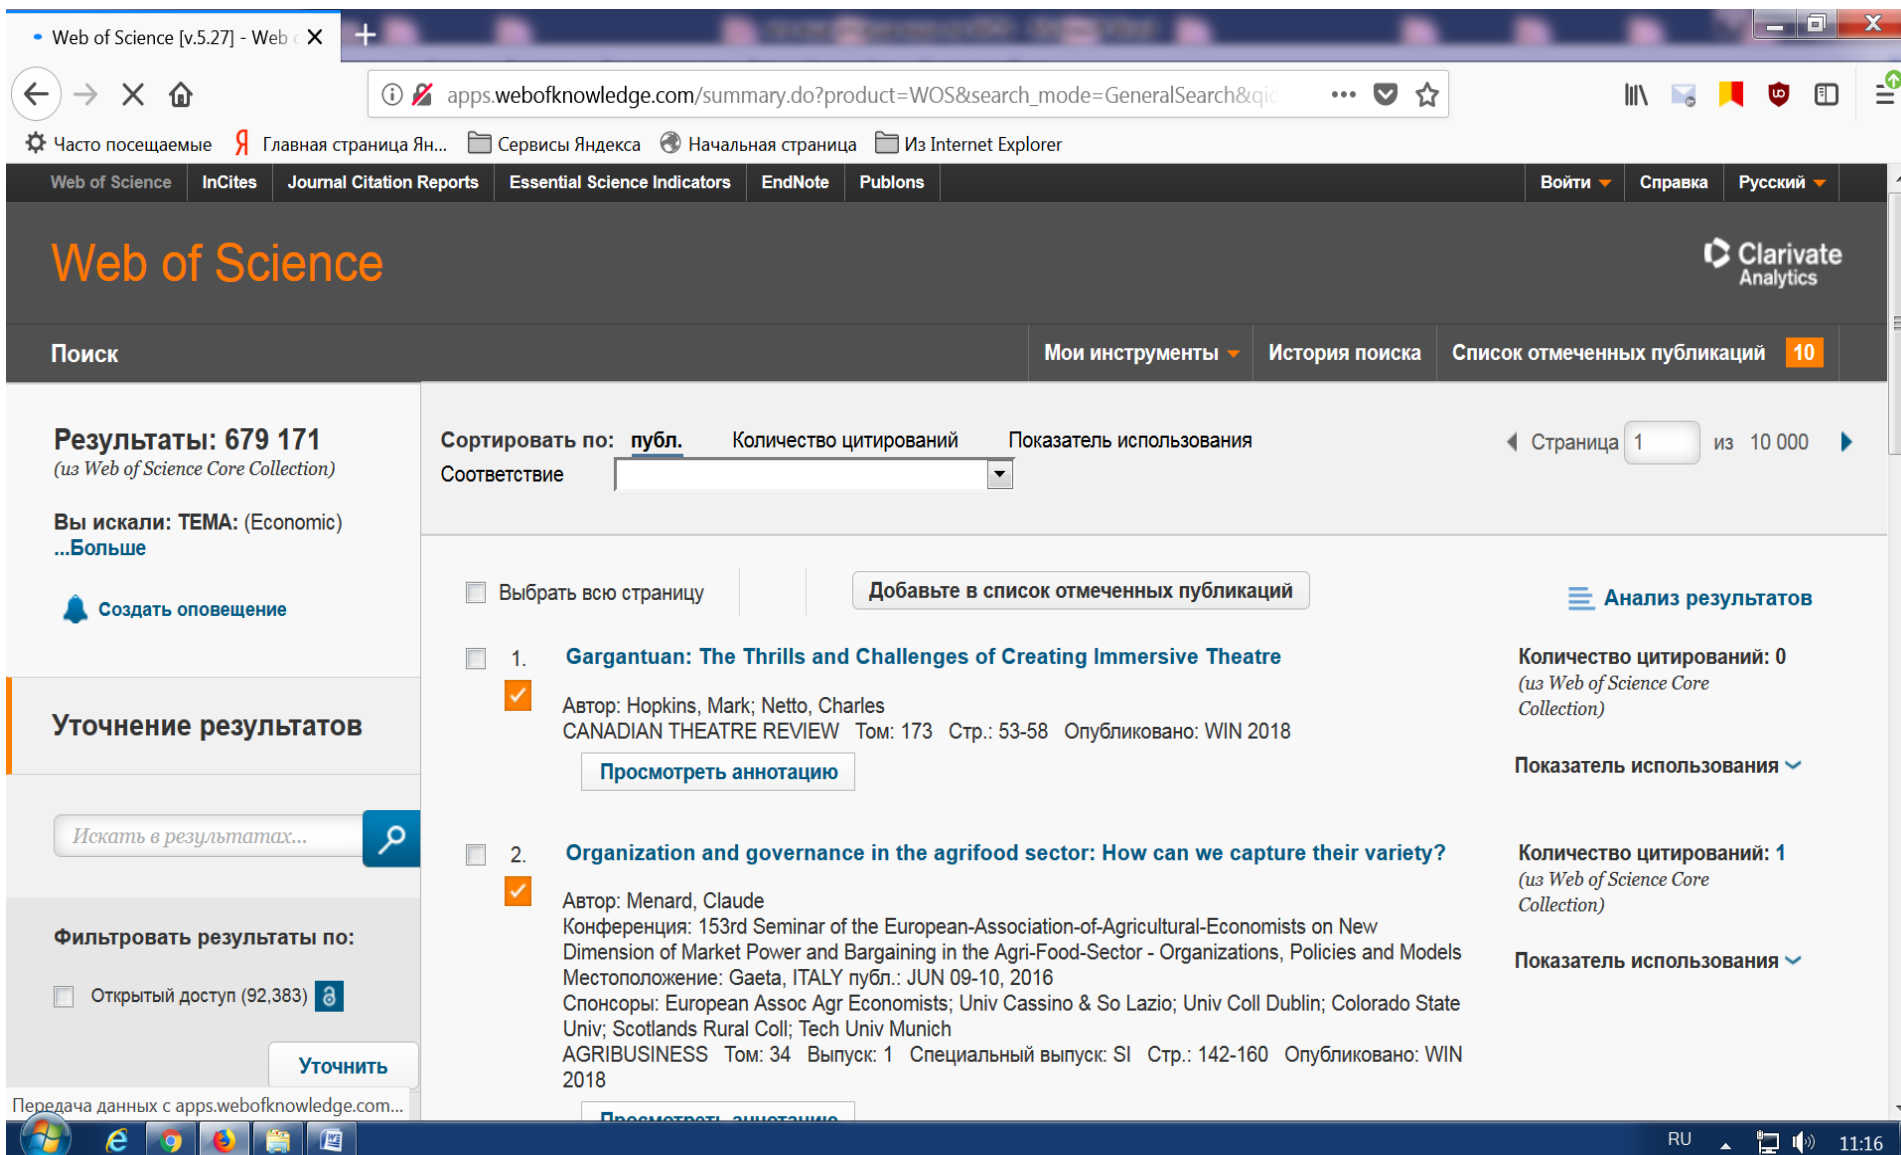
Web of Science [v.5.27] - Web

apps.webofknowledge.com/summary.do?product=WOS&search_mode=GeneralSearch&qi

Часто посещаемые  Главная страница Ян...  Сервисы Яндекса  Начальная страница  Из Internet Explorer

Web of Science | InCites | Journal Citation Reports | Essential Science Indicators | EndNote | Publons | Войти | Справка | Русский

Web of Science

Clarivate Analytics

Поиск | Мои инструменты | История поиска | Список отмеченных публикаций 10

Результаты: 679 171
(из Web of Science Core Collection)

Вы искали: ТЕМА: (Economic)
...Больше

Создать оповещение

Уточнение результатов

Искать в результатах...

Фильтровать результаты по:

Открытый доступ (92,383)

Уточнить

Сортировать по: публ. Количество цитирований Показатель использования Соответствие

Страница 1 из 10 000

Выбрать всю страницу

Добавьте в список отмеченных публикаций

Анализ результатов

1. Gargantuan: The Thrills and Challenges of Creating Immersive Theatre
Автор: Hopkins, Mark; Netto, Charles
CANADIAN THEATRE REVIEW Том: 173 Стр.: 53-58 Опубликовано: WIN 2018
Просмотреть аннотацию

Количество цитирований: 0
(из Web of Science Core Collection)
Показатель использования

2. Organization and governance in the agrifood sector: How can we capture their variety?
Автор: Menard, Claude
Конференция: 153rd Seminar of the European-Association-of-Agricultural-Economists on New Dimension of Market Power and Bargaining in the Agri-Food-Sector - Organizations, Policies and Models Местоположение: Gaeta, ITALY публ.: JUN 09-10, 2016
Спонсоры: European Assoc Agr Economists; Univ Cassino & So Lazio; Univ Coll Dublin; Colorado State Univ; Scotlands Rural Coll; Tech Univ Munich
AGRIBUSINESS Том: 34 Выпуск: 1 Специальный выпуск: SI Стр.: 142-160 Опубликовано: WIN 2018

Количество цитирований: 1
(из Web of Science Core Collection)
Показатель использования

Передача данных с apps.webofknowledge.com...

RU 11:16